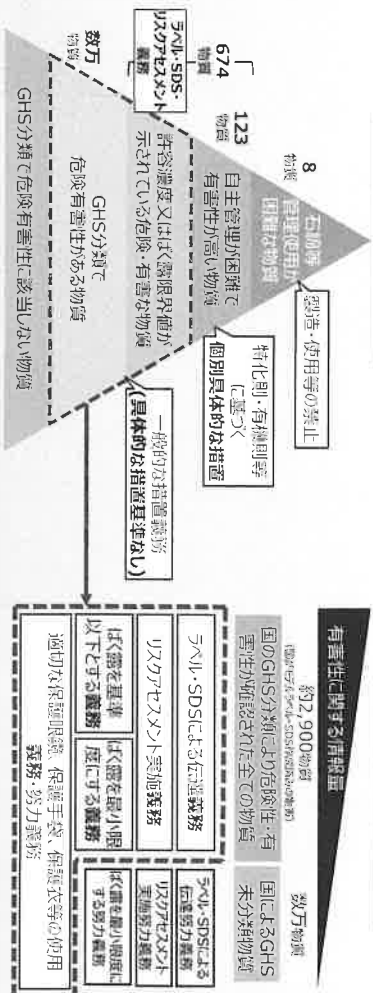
8 物質

石綿等 管理使用が 困難な物質

製造・使用等の禁止

123 物質

自主管理が困難で 有害性が高い物質

特化則・有機則等 に基づく 個別具体的な措置

674 物質

ラベル・SDS・ リスクアセスメント 義務

許容濃度又はばく露限界値が 示されている危険・有害な物質

一般的な措置義務 (具体的な措置基準なし)

数万 物質

GHS分類で 危険有害性がある物質

GHS分類で危険有害性に該当しない物質

有害性に関する情報量

約2,900物質

(国が行うラベル・SDS作成義務の対象物)

国のGHS分類により危険性・有害性が確認された全ての物質

数万物質

国によるGHS 未分類物質

ラベル・SDSによる伝達義務

リスクアセスメント実施義務

ばく露を基準以下とする義務

ばく露を最小限度にする義務

適切な保護眼鏡、保護手袋、保護衣等の使用 義務・努力義務

ラベル・SDSによる 伝達努力義務

リスクアセスメント 実施努力義務

ばく露を最小限度に する努力義務